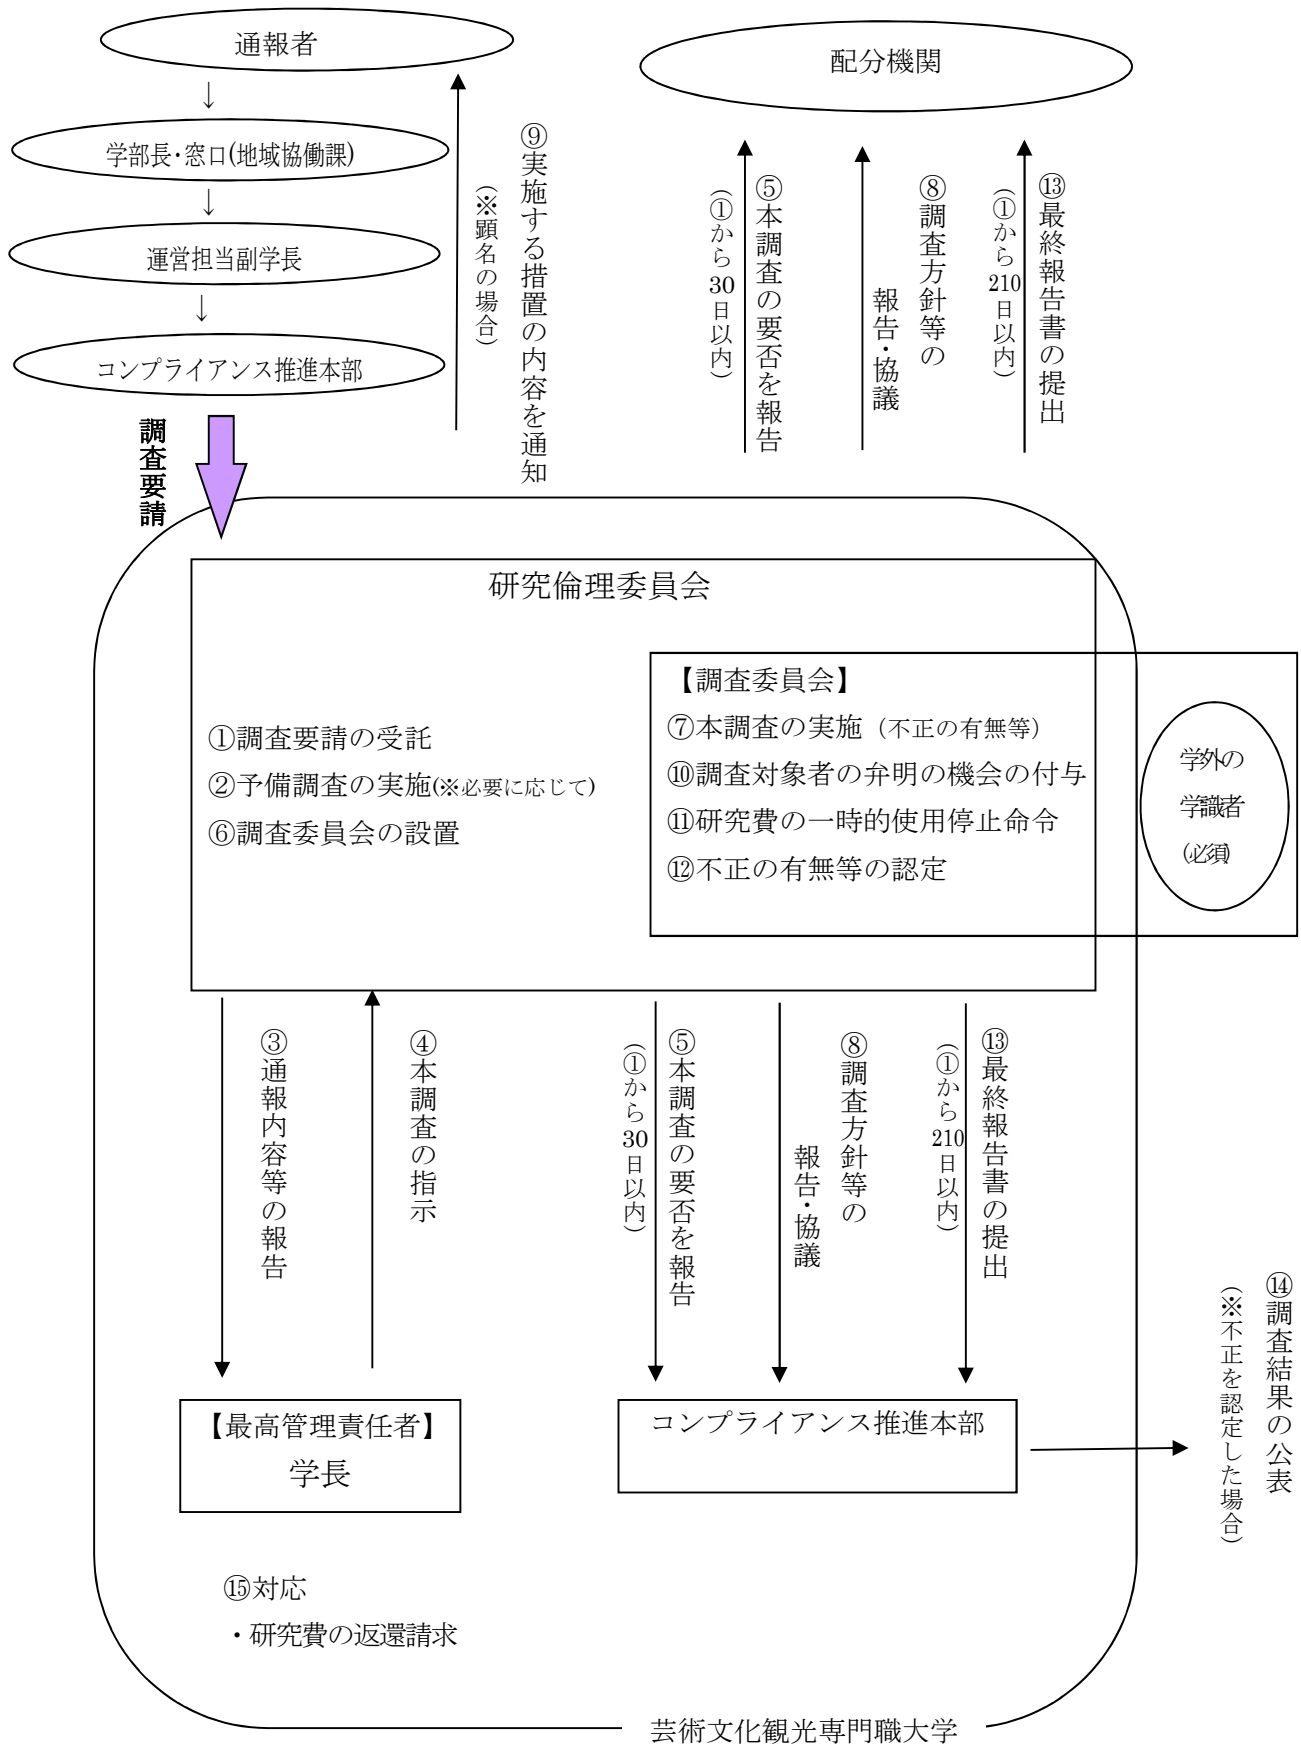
通報者

↓

学部長・窓口(地域協働課)

↓

運営担当副学長

↓

コンプライアンス推進本部

⑨実施する措置の内容を通知
(※顕名の場合)

配分機関

⑤本調査の要否を報告
(①から30日以内)

⑧調査方針等の報告・協議

⑬最終報告書の提出
(①から210日以内)

調査要請

研究倫理委員会

①調査要請の受託
②予備調査の実施(※必要に応じて)
⑥調査委員会の設置

【調査委員会】
⑦本調査の実施（不正の有無等）
⑩調査対象者の弁明の機会の付与
⑪研究費の一時的使用停止命令
⑫不正の有無等の認定

学外の
学識者
(必須)

③通報内容等の報告

④本調査の指示

⑤本調査の要否を報告
(①から30日以内)

⑧調査方針等の報告・協議

⑬最終報告書の提出
(①から210日以内)

【最高管理責任者】
学長

コンプライアンス推進本部

⑭調査結果の公表
(※不正を認定した場合)

⑮対応
・研究費の返還請求

芸術文化観光専門職大学